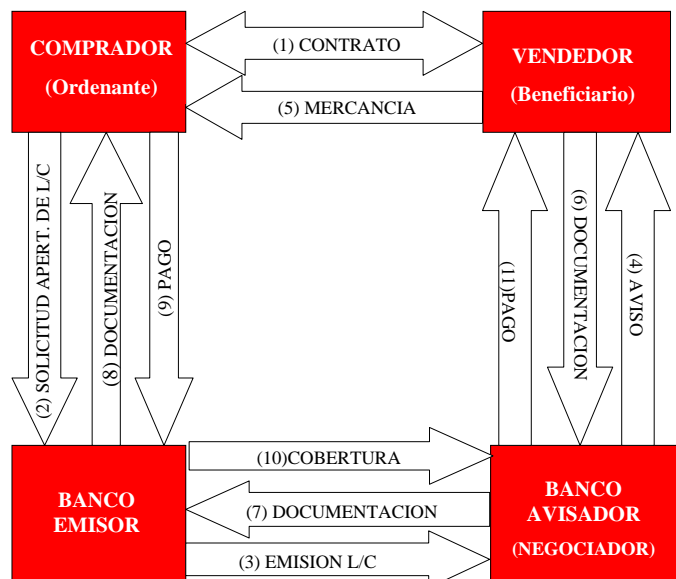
COMPRADOR
(Ordenante)

(1) CONTRATO

VENDEDOR
(Beneficiario)

(5) MERCANCIA

(2) SOLICITUD APERT. DE L/C

(8) DOCUMENTACION

(9) PAGO

(11)PAGO

(6) DOCUMENTACION

(4) AVISO

BANCO
EMISOR

(10)COBERTURA

(7) DOCUMENTACION

(3) EMISION L/C

BANCO
AVISADOR
(NEGOCIADOR)